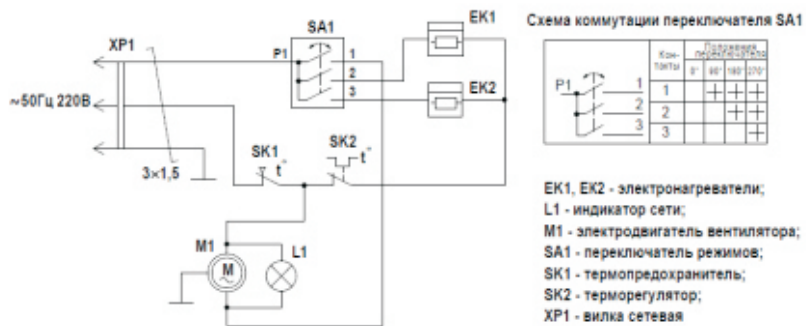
SA1

EK1

XP1

P1

1

2

3

EK2

~50Гц 220В

SK1

SK2

t°

t°

3×1,5

M1

M

L1

Схема коммутации переключателя SA1

| P1 | Контакты | Положение переключателя 0° | 90° | 180° | 270° |
|---|---|---|---|---|---|
| | 1 | | + | + | + |
| | 2 | | | + | + |
| | 3 | | | | + |

EK1, EK2 - электронагреватели;
L1 - индикатор сети;
M1 - электродвигатель вентилятора;
SA1 - переключатель режимов;
SK1 - термопредохранитель;
SK2 - терморегулятор;
XP1 - вилка сетевая